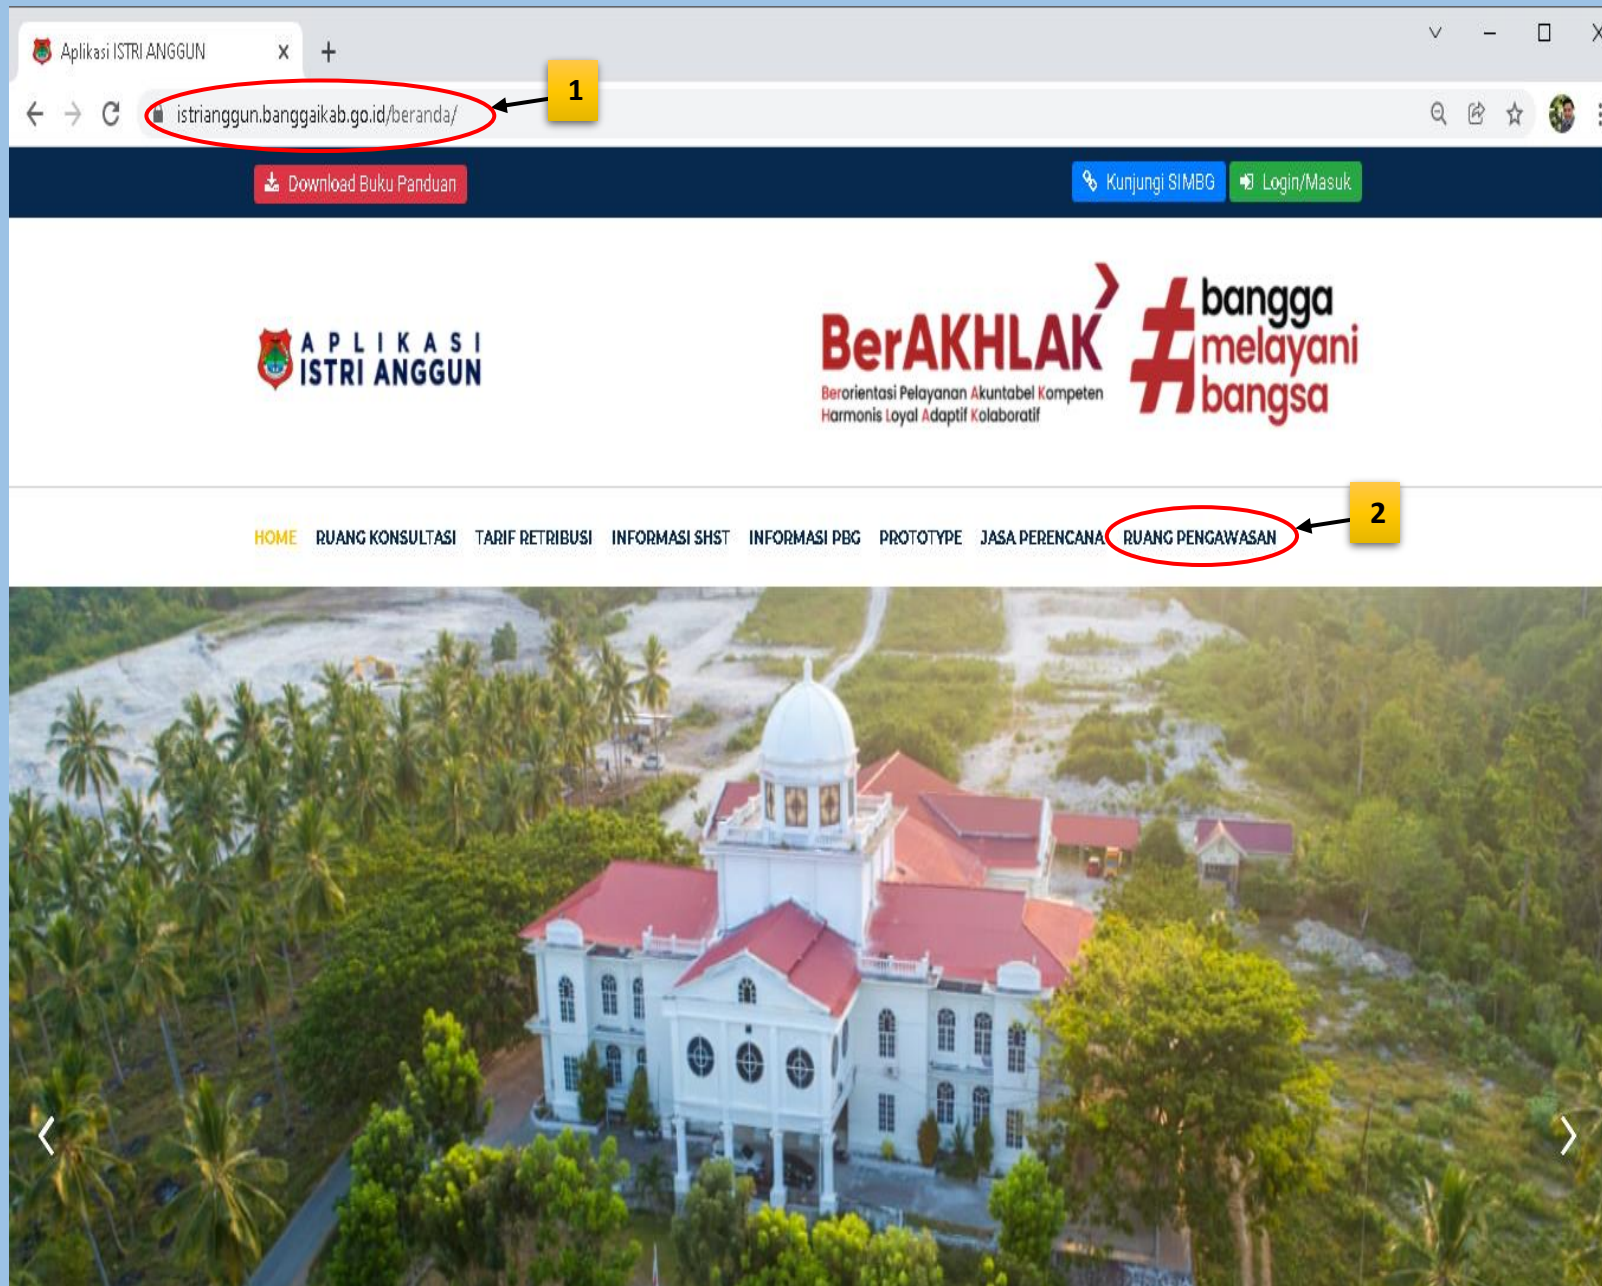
Aplikasi ISTRI ANGGUN

istrianggun.banggaikab.go.id/beranda/

1

Download Buku Panduan

Kunjungi SIMBG

Login/Masuk

APLIKASI
ISTRI ANGGUN

BerAKHLAK

Berorientasi Pelayanan Akuntabel Kompeten Harmonis Loyal Adaptif Kolaboratif

#bangga melayani bangsa

HOME RUANG KONSULTASI TARIF RETRIBUSI INFORMASI SHST INFORMASI PBG PROTOTYPE JASA PERENCANA RUANG PENGAWASAN

2